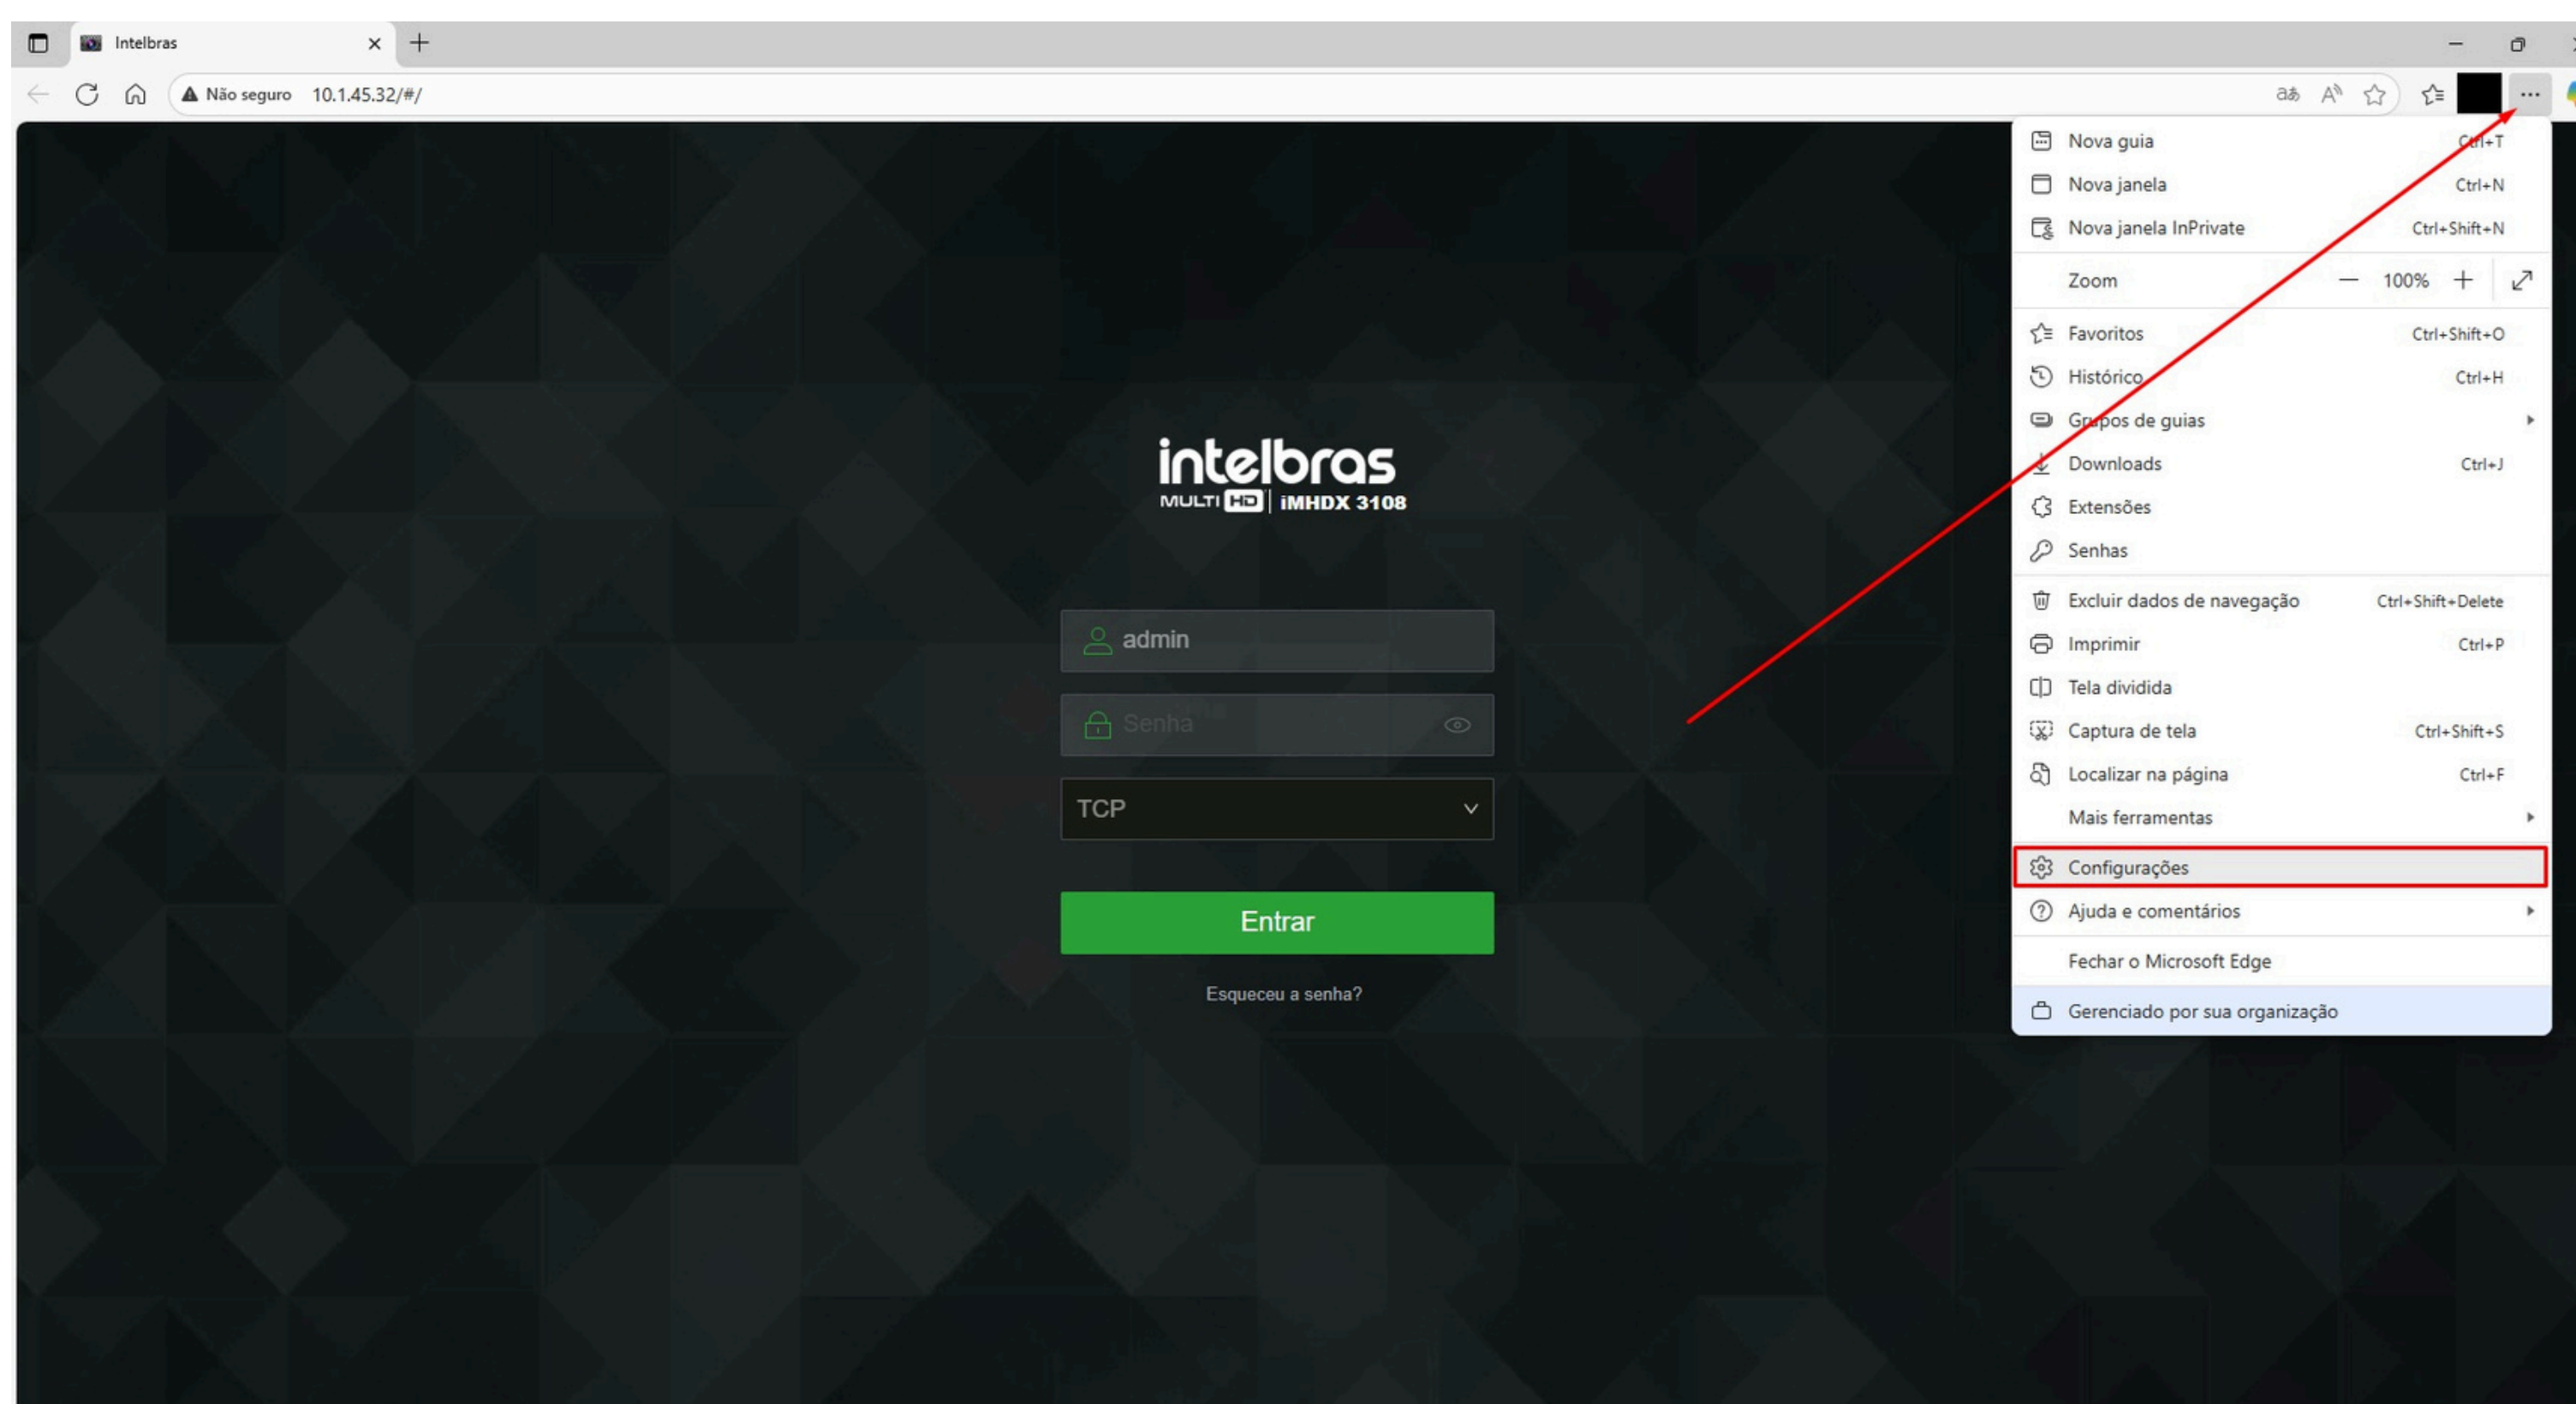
Intelbras

Não seguro 10.1.45.32/#/

intelbras
MULTI HD | iMHDX 3108

admin

Senha

TCP

Entrar

Esqueceu a senha?

Nova guia Ctrl+T
Nova janela Ctrl+N
Nova janela InPrivate Ctrl+Shift+N
Zoom — 100% +
Favoritos Ctrl+Shift+O
Histórico Ctrl+H
Grupos de guias
Downloads Ctrl+J
Extensões
Senhas
Excluir dados de navegação Ctrl+Shift+Delete
Imprimir Ctrl+P
Tela dividida
Captura de tela Ctrl+Shift+S
Localizar na página Ctrl+F
Mais ferramentas
Configurações
Ajuda e comentários
Fechar o Microsoft Edge
Gerenciado por sua organização